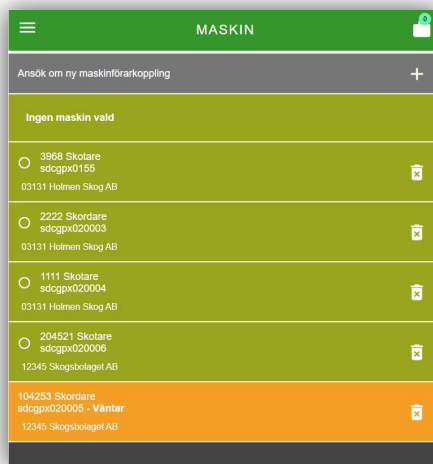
MASKIN

0

Ansök om ny maskinförarkoppling

+

Ingen maskin vald

3968 Skotare
sdcgpx0155
03131 Holmen Skog AB

2222 Skordare
sdcgpx020003
03131 Holmen Skog AB

1111 Skotare
sdcgpx020004
03131 Holmen Skog AB

204521 Skotare
sdcgpx020006
12345 Skogsbolaget AB

104253 Skordare
sdcgpx020005 - Väntar
12345 Skogsbolaget AB